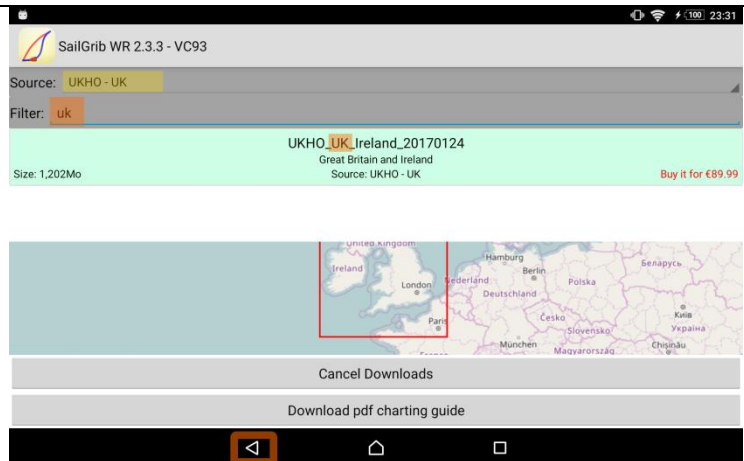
100 23:31

SailGrib WR 2.3.3 - VC93

Source: UKHO - UK

Filter: uk

UKHO_UK_Ireland_20170124
Great Britain and Ireland
Size: 1,202Mo
Source: UKHO - UK
Buy it for €89.99

United Kingdom
Ireland
London
Hamburg
Berlin
Nederland
Polska
Deutschland
Беларусь
Paris
Česko
Slovensko
Київ
Україна
München
Magyarország
Chișinău

Cancel Downloads

Download pdf charting guide